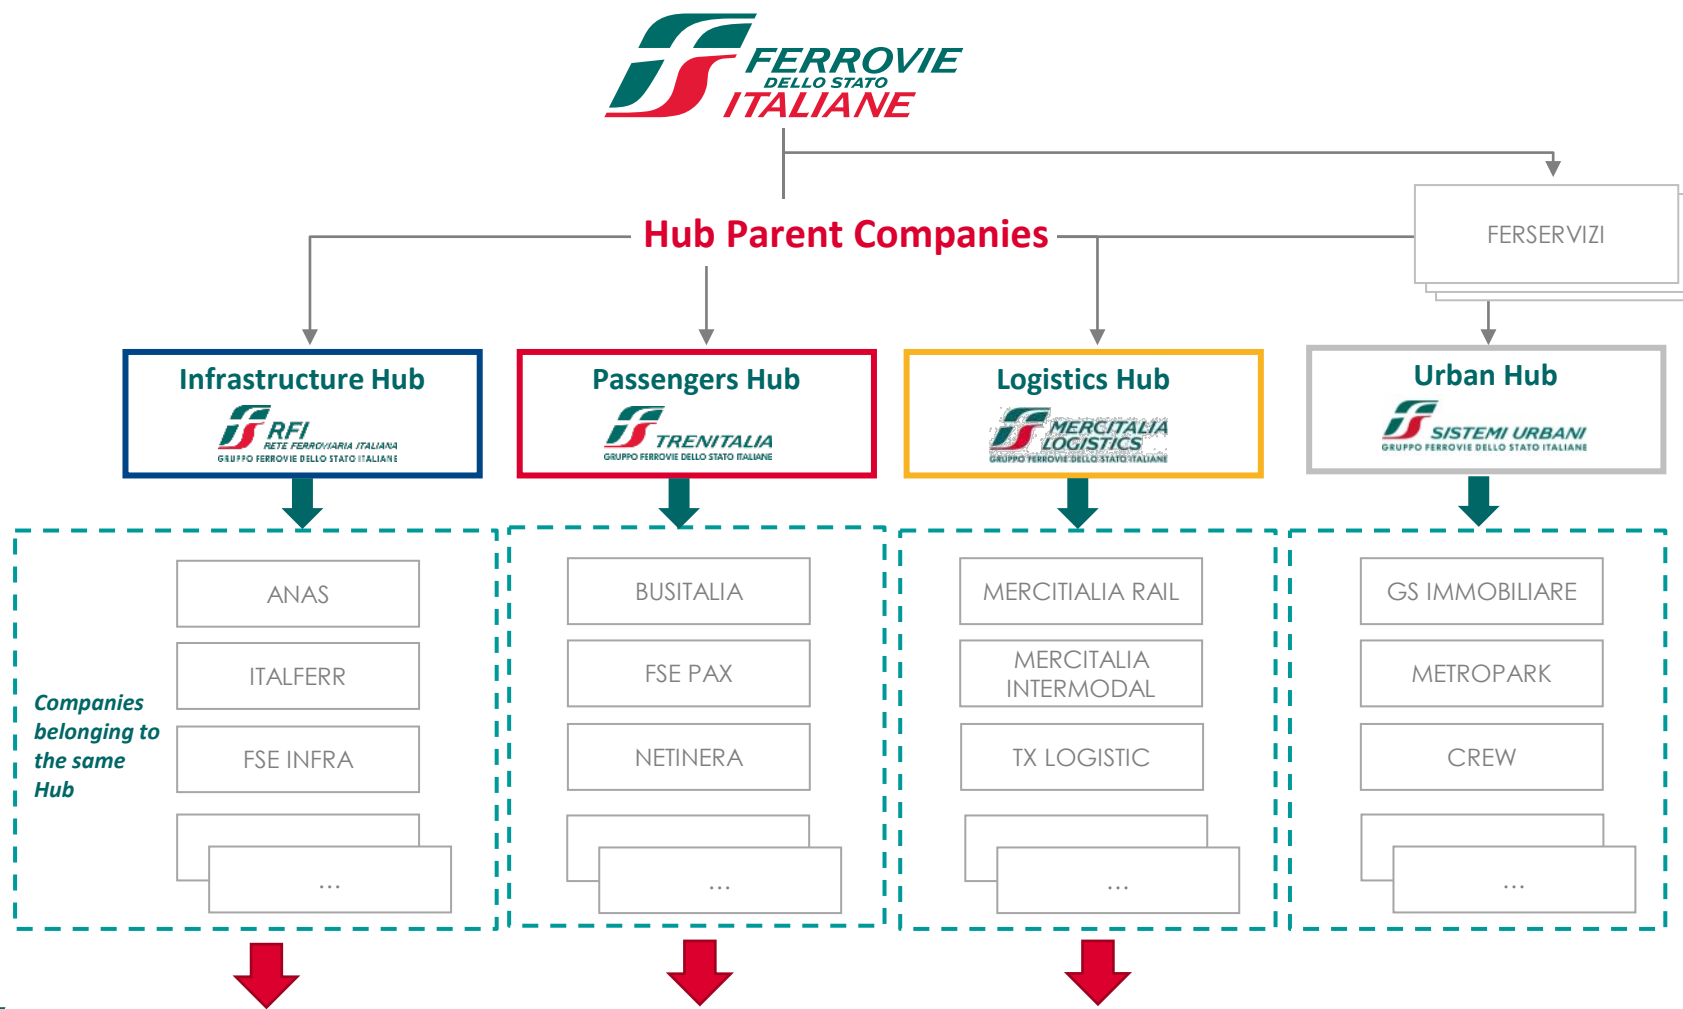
FERROVIE DELLO STATO ITALIANE

Hub Parent Companies

FERSERVIZI

Infrastructure Hub
RFI
RETE FERROVIARIA ITALIANA
GRUPPO FERROVIE DELLO STATO ITALIANE

Passengers Hub
TRENITALIA
GRUPPO FERROVIE DELLO STATO ITALIANE

Logistics Hub
MERCITALIA LOGISTICS
GRUPPO FERROVIE DELLO STATO ITALIANE

Urban Hub
SISTEMI URBANI
GRUPPO FERROVIE DELLO STATO ITALIANE

Companies belonging to the same Hub

ANAS
ITALFERR
FSE INFRA
...

BUSITALIA
FSE PAX
NETINERA
...

MERCITALIA RAIL
MERCITALIA INTERMODAL
TX LOGISTIC
...

GS IMMOBILIARE
METROPARK
CREW
...